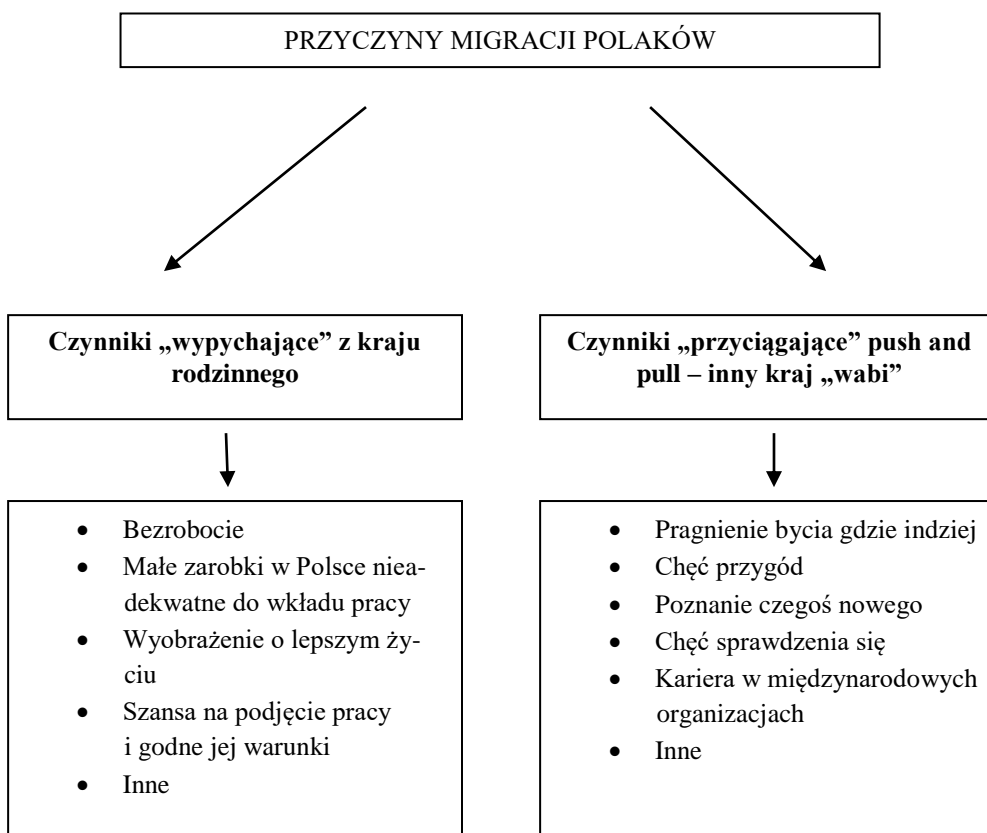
PRZYCZYNY MIGRACJI POLAKÓW

**Czynniki „wypychające" z kraju rodzinnego**

- Bezrobocie
- Małe zarobki w Polsce nieadekwatne do wkładu pracy
- Wyobrażenie o lepszym życiu
- Szansa na podjęcie pracy i godne jej warunki
- Inne

**Czynniki „przyciągające" push and pull – inny kraj „wabi"**

- Pragnienie bycia gdzie indziej
- Chęć przygód
- Poznanie czegoś nowego
- Chęć sprawdzenia się
- Kariera w międzynarodowych organizacjach
- Inne